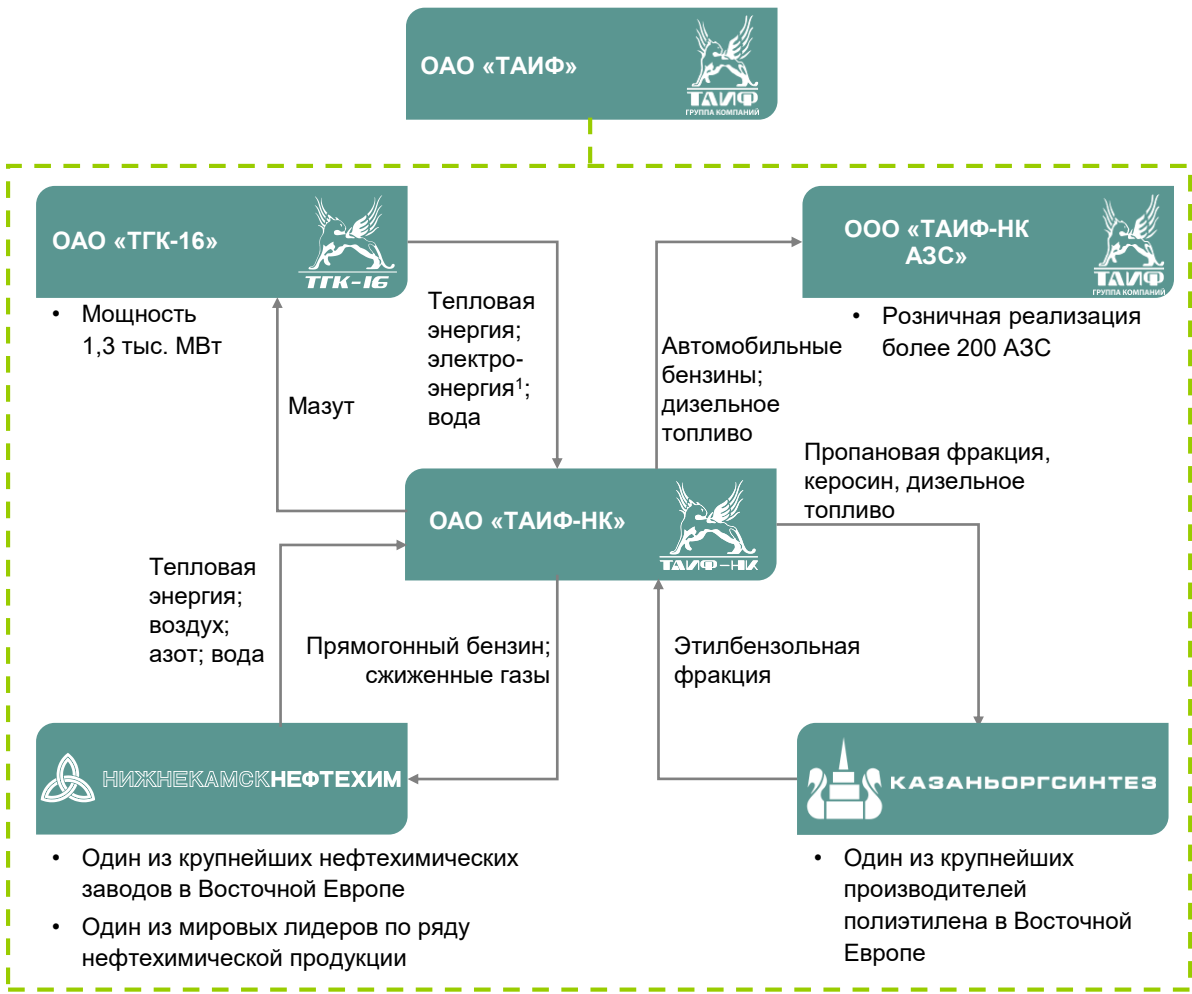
ОАО «ТАИФ»

ТАИФ
ГРУППА КОМПАНИЙ

ОАО «ТГК-16»

ТГК-16

• Мощность 1,3 тыс. МВт

Мазут

Тепловая энергия; электроэнергия$^1$; вода

Автомобильные бензины; дизельное топливо

ООО «ТАИФ-НК АЗС»

ТАИФ
ГРУППА КОМПАНИЙ

• Розничная реализация более 200 АЗС

Пропановая фракция, керосин, дизельное топливо

ОАО «ТАИФ-НК»

ТАИФ-НК

Тепловая энергия; воздух; азот; вода

Прямогонный бензин; сжиженные газы

Этилбензольная фракция

НИЖНЕКАМСКНЕФТЕХИМ

КАЗАНЬОРГСИНТЕЗ

• Один из крупнейших нефтехимических заводов в Восточной Европе

• Один из мировых лидеров по ряду нефтехимической продукции

• Один из крупнейших производителей полиэтилена в Восточной Европе